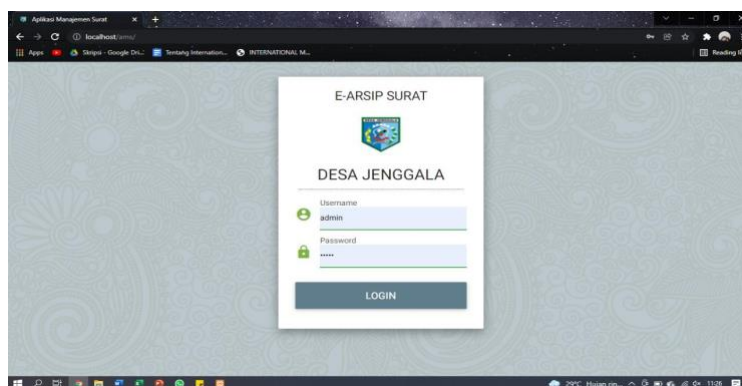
Aplikasi Manajemen Surat
localhost/arms/
Apps Skripsi - Google Dri... Tentang Internation... INTERNATIONAL M...
Reading l

E-ARSIP SURAT

DESA JENGGALA

Username
admin
Password
•••••

LOGIN

29°C Hujan rin... 11:26